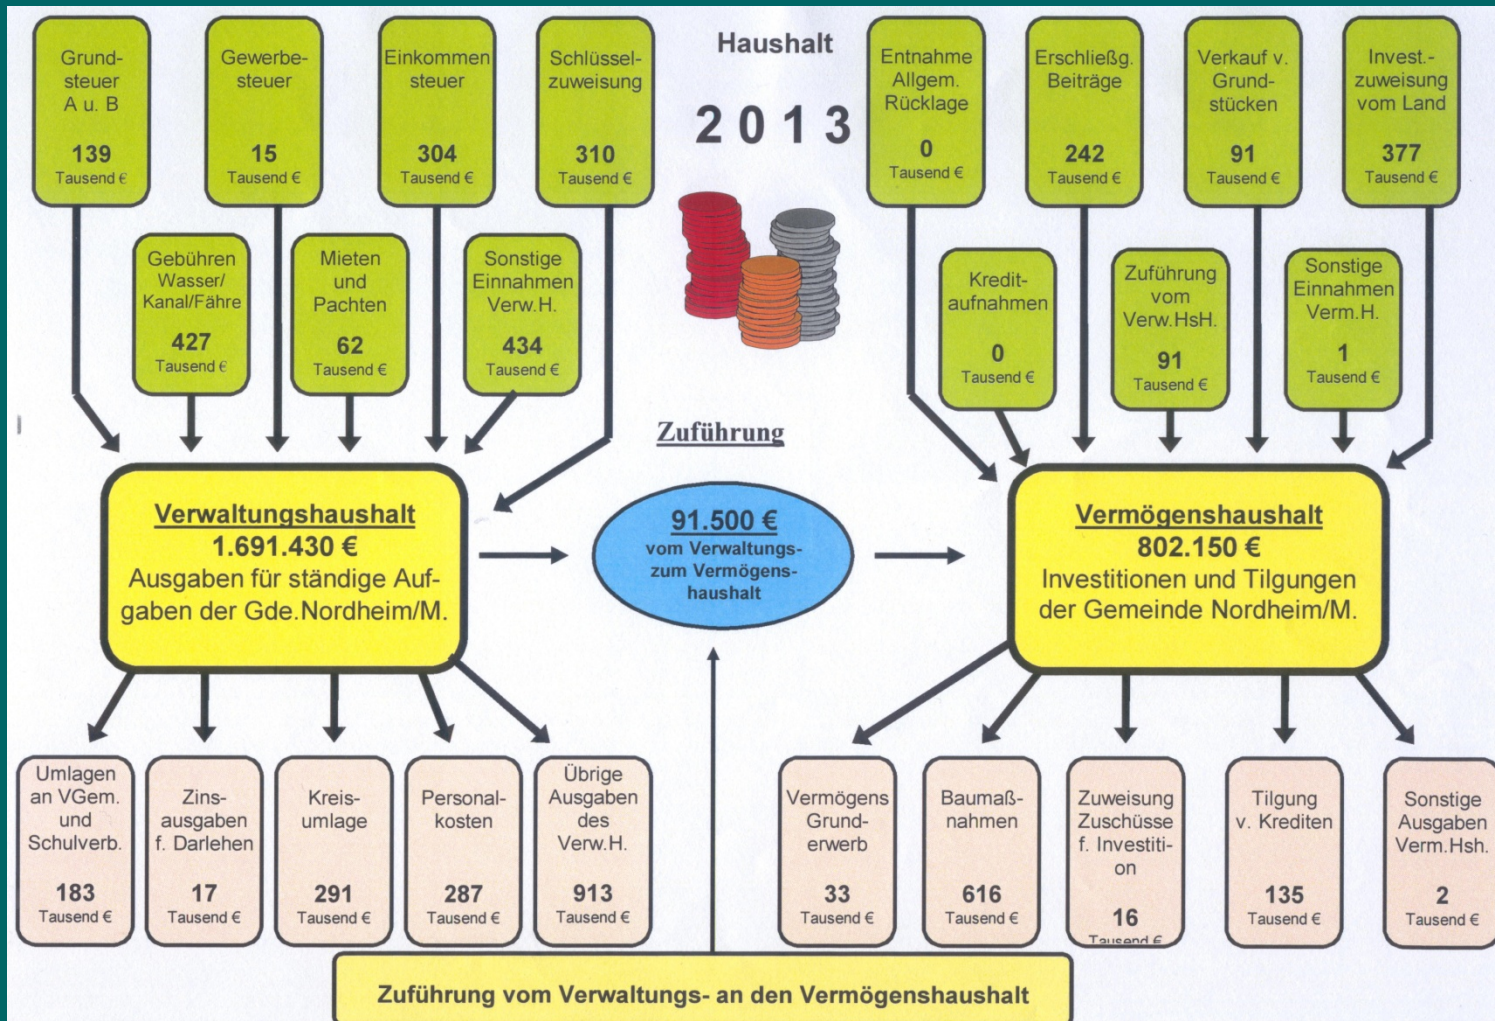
Grund-steuer A u. B
139
Tausend €

Gewerbe-steuer
15
Tausend €

Einkommen steuer
304
Tausend €

Schlüssel-zuweisung
310
Tausend €

Haushalt

2013

Entnahme Allgem. Rücklage
0
Tausend €

Erschließg. Beiträge
242
Tausend €

Verkauf v. Grund-stücken
91
Tausend €

Invest.-zuweisung vom Land
377
Tausend €

Gebühren Wasser/ Kanal/Fähre
427
Tausend €

Mieten und Pachten
62
Tausend €

Sonstige Einnahmen Verw.H.
434
Tausend €

Kredit-aufnahmen
0
Tausend €

Zuführung vom Verw.HsH.
91
Tausend €

Sonstige Einnahmen Verm.H.
1
Tausend €

Zuführung

Verwaltungshaushalt
1.691.430 €
Ausgaben für ständige Aufgaben der Gde.Nordheim/M.

91.500 €
vom Verwaltungs-zum Vermögens-haushalt

Vermögenshaushalt
802.150 €
Investitionen und Tilgungen der Gemeinde Nordheim/M.

Umlagen an VGem. und Schulverb.
183
Tausend €

Zins-ausgaben f. Darlehen
17
Tausend €

Kreis-umlage
291
Tausend €

Personal-kosten
287
Tausend €

Übrige Ausgaben des Verw.H.
913
Tausend €

Vermögens Grund-erwerb
33
Tausend €

Baumaß-nahmen
616
Tausend €

Zuweisung Zuschüsse f. Investition
16
Tausend €

Tilgung v. Krediten
135
Tausend €

Sonstige Ausgaben Verm.Hsh.
2
Tausend €

Zuführung vom Verwaltungs- an den Vermögenshaushalt